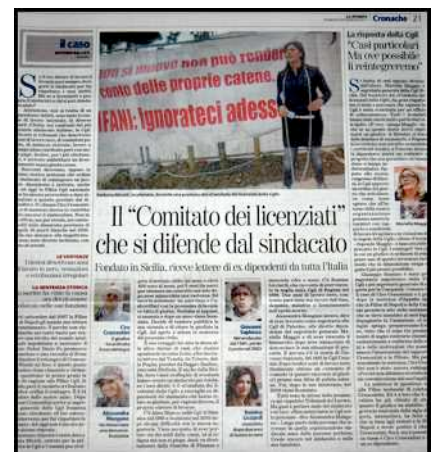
Cronache 21

Il caso

La risposta della Cgil
"Casi particolari Ma ove possibile il reintegreremo"

...non può più rendersi conto delle proprie catene
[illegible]FANI: Ignorateci adess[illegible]

Il "Comitato dei licenziati" che si difende dal sindacato

Fondato in Sicilia, riceve lettere di ex dipendenti da tutta l'Italia

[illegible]